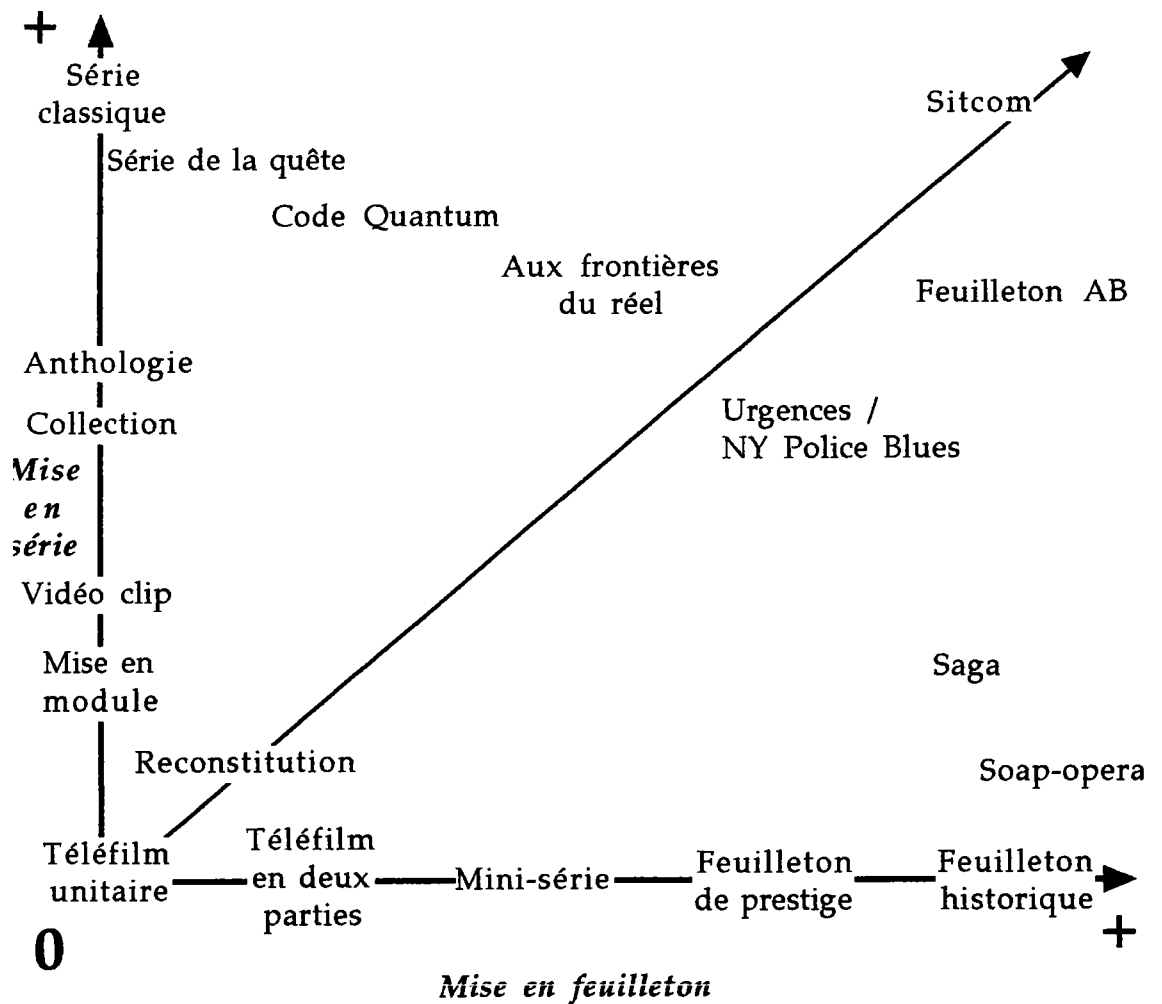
+
Série classique
Série de la quête
Code Quantum
Aux frontières du réel
Sitcom
Feuilleton AB
Anthologie
Collection
Mise en série
Urgences / NY Police Blues
Vidéo clip
Mise en module
Saga
Reconstitution
Soap-opera
Téléfilm unitaire
Téléfilm en deux parties
Mini-série
Feuilleton de prestige
Feuilleton historique
0
+
Mise en feuilleton